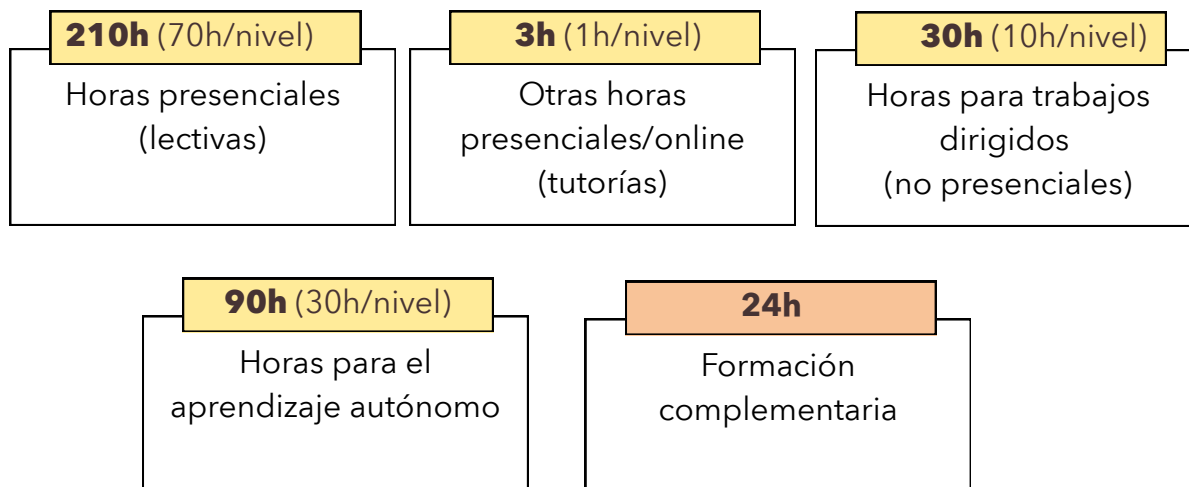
210h (70h/nivel)

Horas presenciales (lectivas)

3h (1h/nivel)

Otras horas presenciales/online (tutorías)

30h (10h/nivel)

Horas para trabajos dirigidos (no presenciales)

90h (30h/nivel)

Horas para el aprendizaje autónomo

24h

Formación complementaria